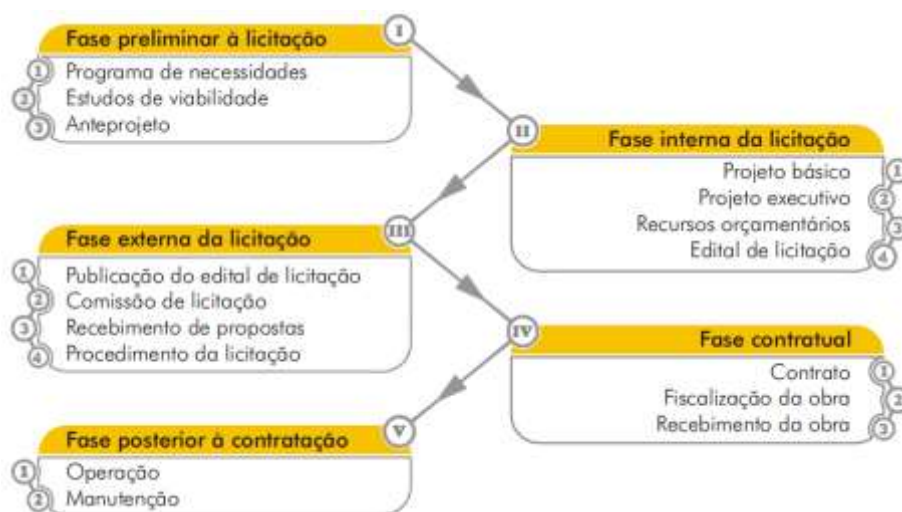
I
Fase preliminar à licitação
1 Programa de necessidades
2 Estudos de viabilidade
3 Anteprojeto

II
Fase interna da licitação
Projeto básico 1
Projeto executivo 2
Recursos orçamentários 3
Edital de licitação 4

III
Fase externa da licitação
1 Publicação do edital de licitação
2 Comissão de licitação
3 Recebimento de propostas
4 Procedimento da licitação

IV
Fase contratual
Contrato 1
Fiscalização da obra 2
Recebimento da obra 3

V
Fase posterior à contratação
1 Operação
2 Manutenção